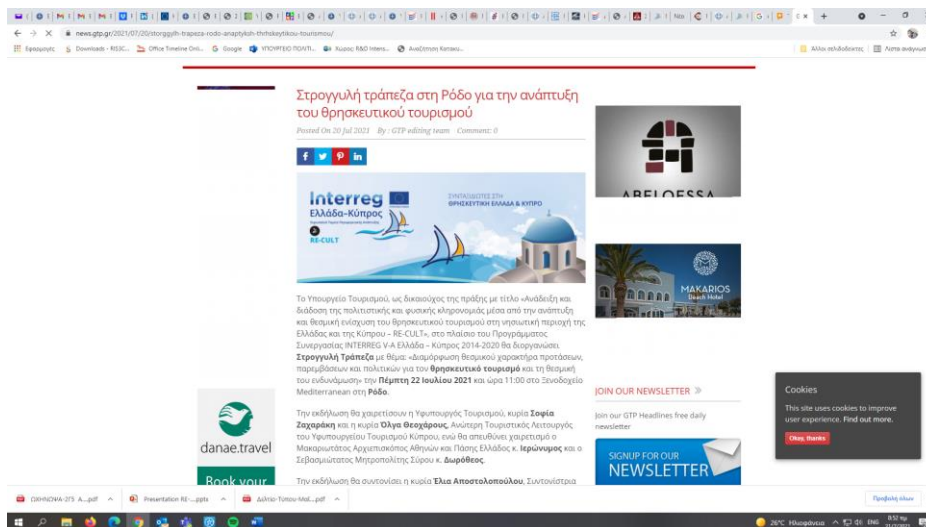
news.gtp.gr/2021/07/20/stroggylh-trapeza-rodo-anaptyksh-thrhskeytikou-tourismou/

Εφαρμογές   Downloads - RISSC...   Office Timeline Onli...   Google   ΥΠΟΥΡΓΕΙΟ ΠΟΛΙΤΙ...   Χώρος R&D Intern...   Αναζήτηση Κατακυ...   Άλλοι σελιδοδείκτες   Λίστα ανάγνωσης

Στρογγυλή τράπεζα στη Ρόδο για την ανάπτυξη του θρησκευτικού τουρισμού

Posted On 20 Jul 2021   By : GTP editing team   Comment: 0

Interreg
Ελλάδα-Κύπρος
RE-CULT
ΣΥΝΤΑΞΙΔΕΥΟΝΤΑΣ ΣΤΗ ΘΡΗΣΚΕΥΤΙΚΗ ΕΛΛΑΔΑ & ΚΥΠΡΟ

Το Υπουργείο Τουρισμού, ως δικαιούχος της πράξης με τίτλο «Ανάδειξη και διάδοση της πολιτιστικής και φυσικής κληρονομιάς μέσα από την ανάπτυξη και θεματική ενίσχυση του θρησκευτικού τουρισμού στη νησιωτική περιοχή της Ελλάδας και της Κύπρου – RE-CULT», στο πλαίσιο του Προγράμματος Συνεργασίας INTERREG V-A Ελλάδα – Κύπρος 2014-2020 θα διοργανώσει Στρογγυλή Τράπεζα με θέμα: «Διαμόρφωση θεσμικού χαρακτήρα προτάσεων, παρεμβάσεων και πολιτικών για τον θρησκευτικό τουρισμό και τη θεσμική του ενδυνάμωση» την Πέμπτη 22 Ιουλίου 2021 και ώρα 11:00 στο Ξενοδοχείο Mediterranean στη Ρόδο.

Την εκδήλωση θα χαιρετίσουν η Υφυπουργός Τουρισμού, κυρία Σοφία Ζαχαράκη και η κυρία Όλγα Θεοχάρους, Ανώτερη Τουριστικός Λειτουργός του Υφυπουργείου Τουρισμού Κύπρου, ενώ θα απευθύνει χαιρετισμό ο Μακαριώτατος Αρχιεπίσκοπος Αθηνών και Πάσης Ελλάδος κ. Ιερώνυμος και ο Σεβασμιώτατος Μητροπολίτης Σύρου κ. Δωρόθεος.

Την εκδήλωση θα συντονίσει η κυρία Έλια Αποστολοπούλου, Συντονίστρια

ABELOESSA

MAKARIOS Beach Hotel

JOIN OUR NEWSLETTER »
Join our GTP Headlines free daily newsletter

SIGNUP FOR OUR NEWSLETTER

danae.travel
Book your

Cookies
This site uses cookies to improve user experience. Find out more.
Okay, thanks

ΟΧΗΝΟΨΑ-2ΓΣ A....pdf   Presentation RE-....pptx   Δελτίο-Τύπου-hol....pdf   Προβολή όλων

26°C Ηλιοφάνεια   ENG   8:50 πμ